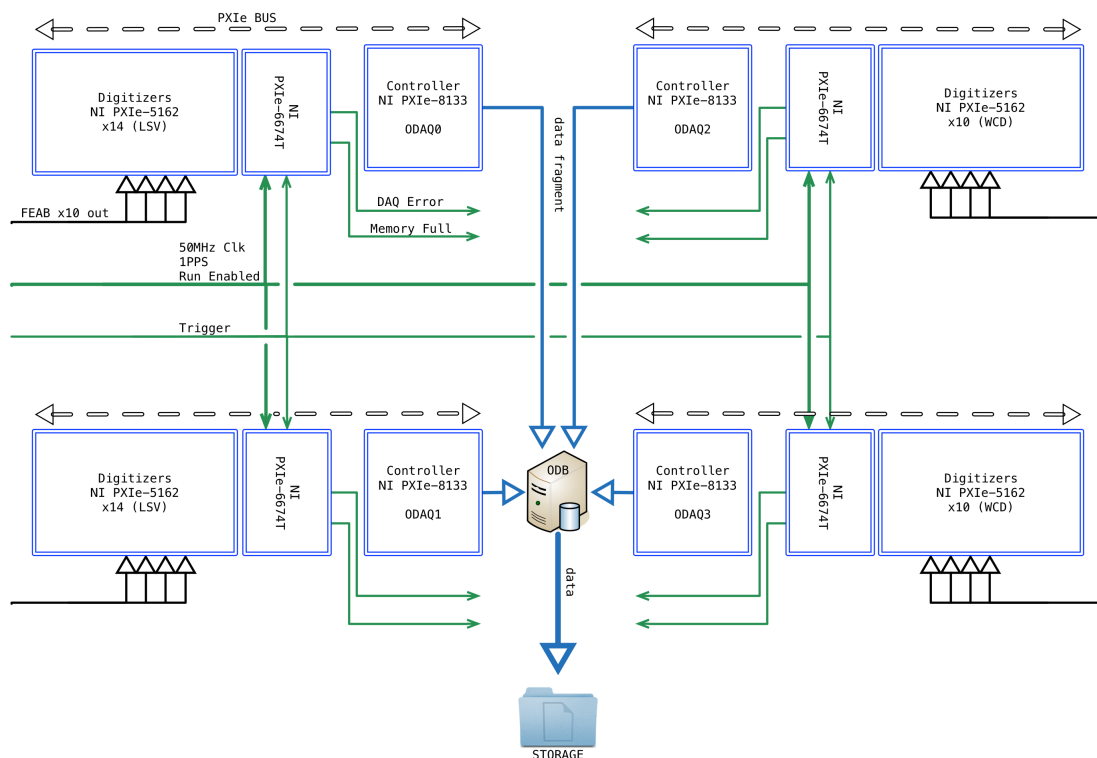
PXIe BUS

Digitizers
NI PXIe-5162
x14 (LSV)

NI
PXIe-6674T

Controller
NI PXIe-8133

ODAQ0

data fragment

Controller
NI PXIe-8133

ODAQ2

NI
PXIe-6674T

Digitizers
NI PXIe-5162
x10 (WCD)

FEAB x10 out

DAQ Error

Memory Full

50MHz Clk
1PPS
Run Enabled

Trigger

Digitizers
NI PXIe-5162
x14 (LSV)

NI
PXIe-6674T

Controller
NI PXIe-8133

ODAQ1

ODB

Controller
NI PXIe-8133

ODAQ3

NI
PXIe-6674T

Digitizers
NI PXIe-5162
x10 (WCD)

data

STORAGE